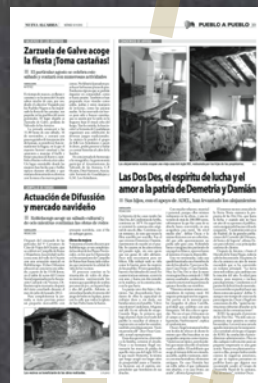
NUEVA ALCARRIA

PUEBLO A PUEBLO

Zarzuela de Galve acoge la fiesta ¡Toma castañas!

Actuación de Difusión y mercado navideño

Las Dos Des, el espíritu de lucha y el amor a la patria de Demetria y Damián

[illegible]